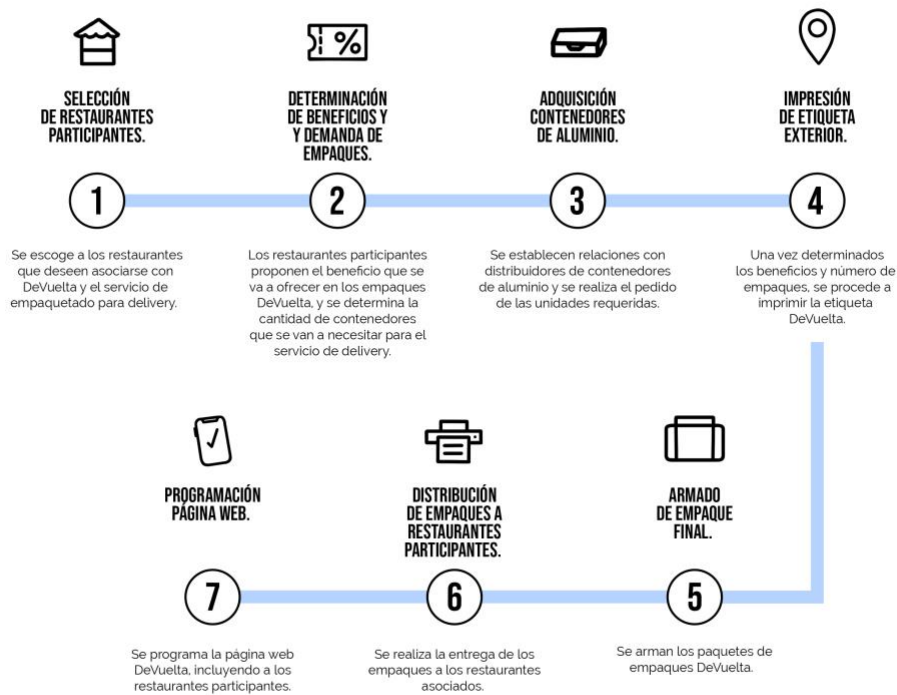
SELECCIÓN DE RESTAURANTES PARTICIPANTES.

1

Se escoge a los restaurantes que deseen asociarse con DeVuelta y el servicio de empaquetado para delivery.

DETERMINACIÓN DE BENEFICIOS Y Y DEMANDA DE EMPAQUES.

2

Los restaurantes participantes proponen el beneficio que se va a ofrecer en los empaques DeVuelta, y se determina la cantidad de contenedores que se van a necesitar para el servicio de delivery.

ADQUISICIÓN CONTENEDORES DE ALUMINIO.

3

Se establecen relaciones con distribuidores de contenedores de aluminio y se realiza el pedido de las unidades requeridas.

IMPRESIÓN DE ETIQUETA EXTERIOR.

4

Una vez determinados los beneficios y número de empaques, se procede a imprimir la etiqueta DeVuelta.

PROGRAMACIÓN PÁGINA WEB.

7

Se programa la página web DeVuelta, incluyendo a los restaurantes participantes.

DISTRIBUCIÓN DE EMPAQUES A RESTAURANTES PARTICIPANTES.

6

Se realiza la entrega de los empaques a los restaurantes asociados.

ARMADO DE EMPAQUE FINAL.

5

Se arman los paquetes de empaques DeVuelta.